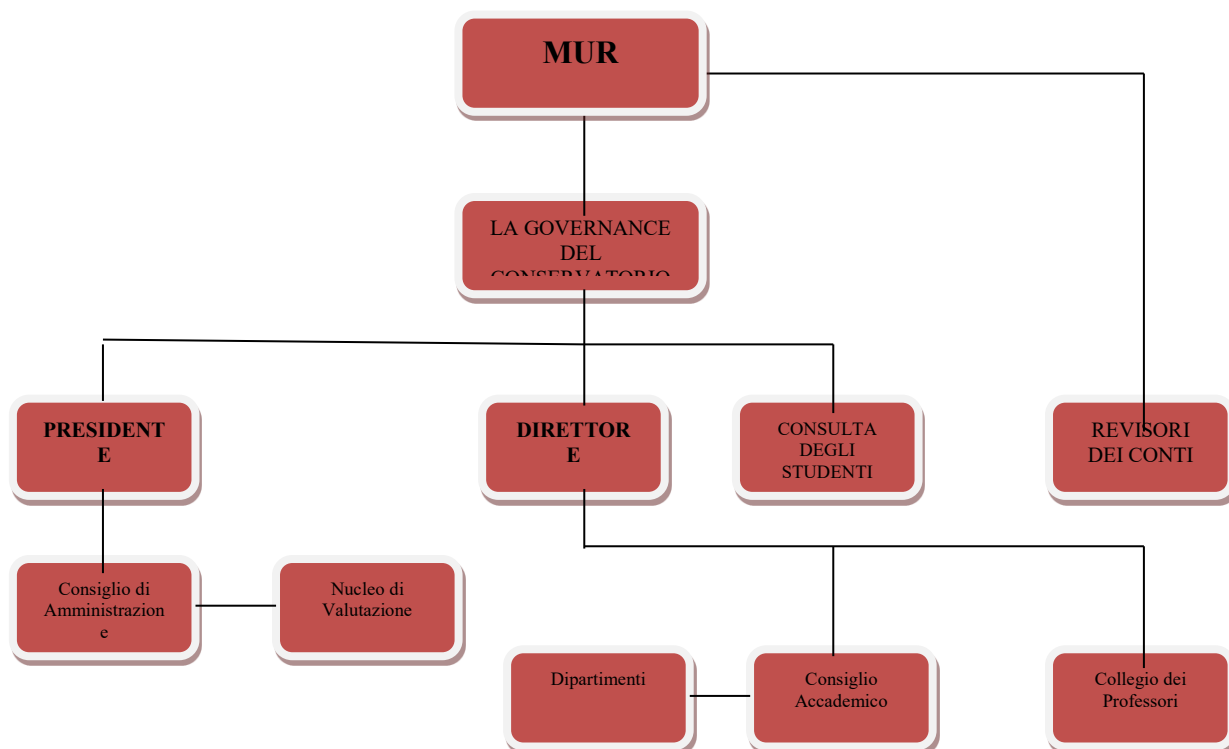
MUR

LA GOVERNANCE DEL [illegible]

PRESIDENTE

DIRETTORE

CONSULTA DEGLI STUDENTI

REVISORI DEI CONTI

Consiglio di Amministrazione

Nucleo di Valutazione

Dipartimenti

Consiglio Accademico

Collegio dei Professori